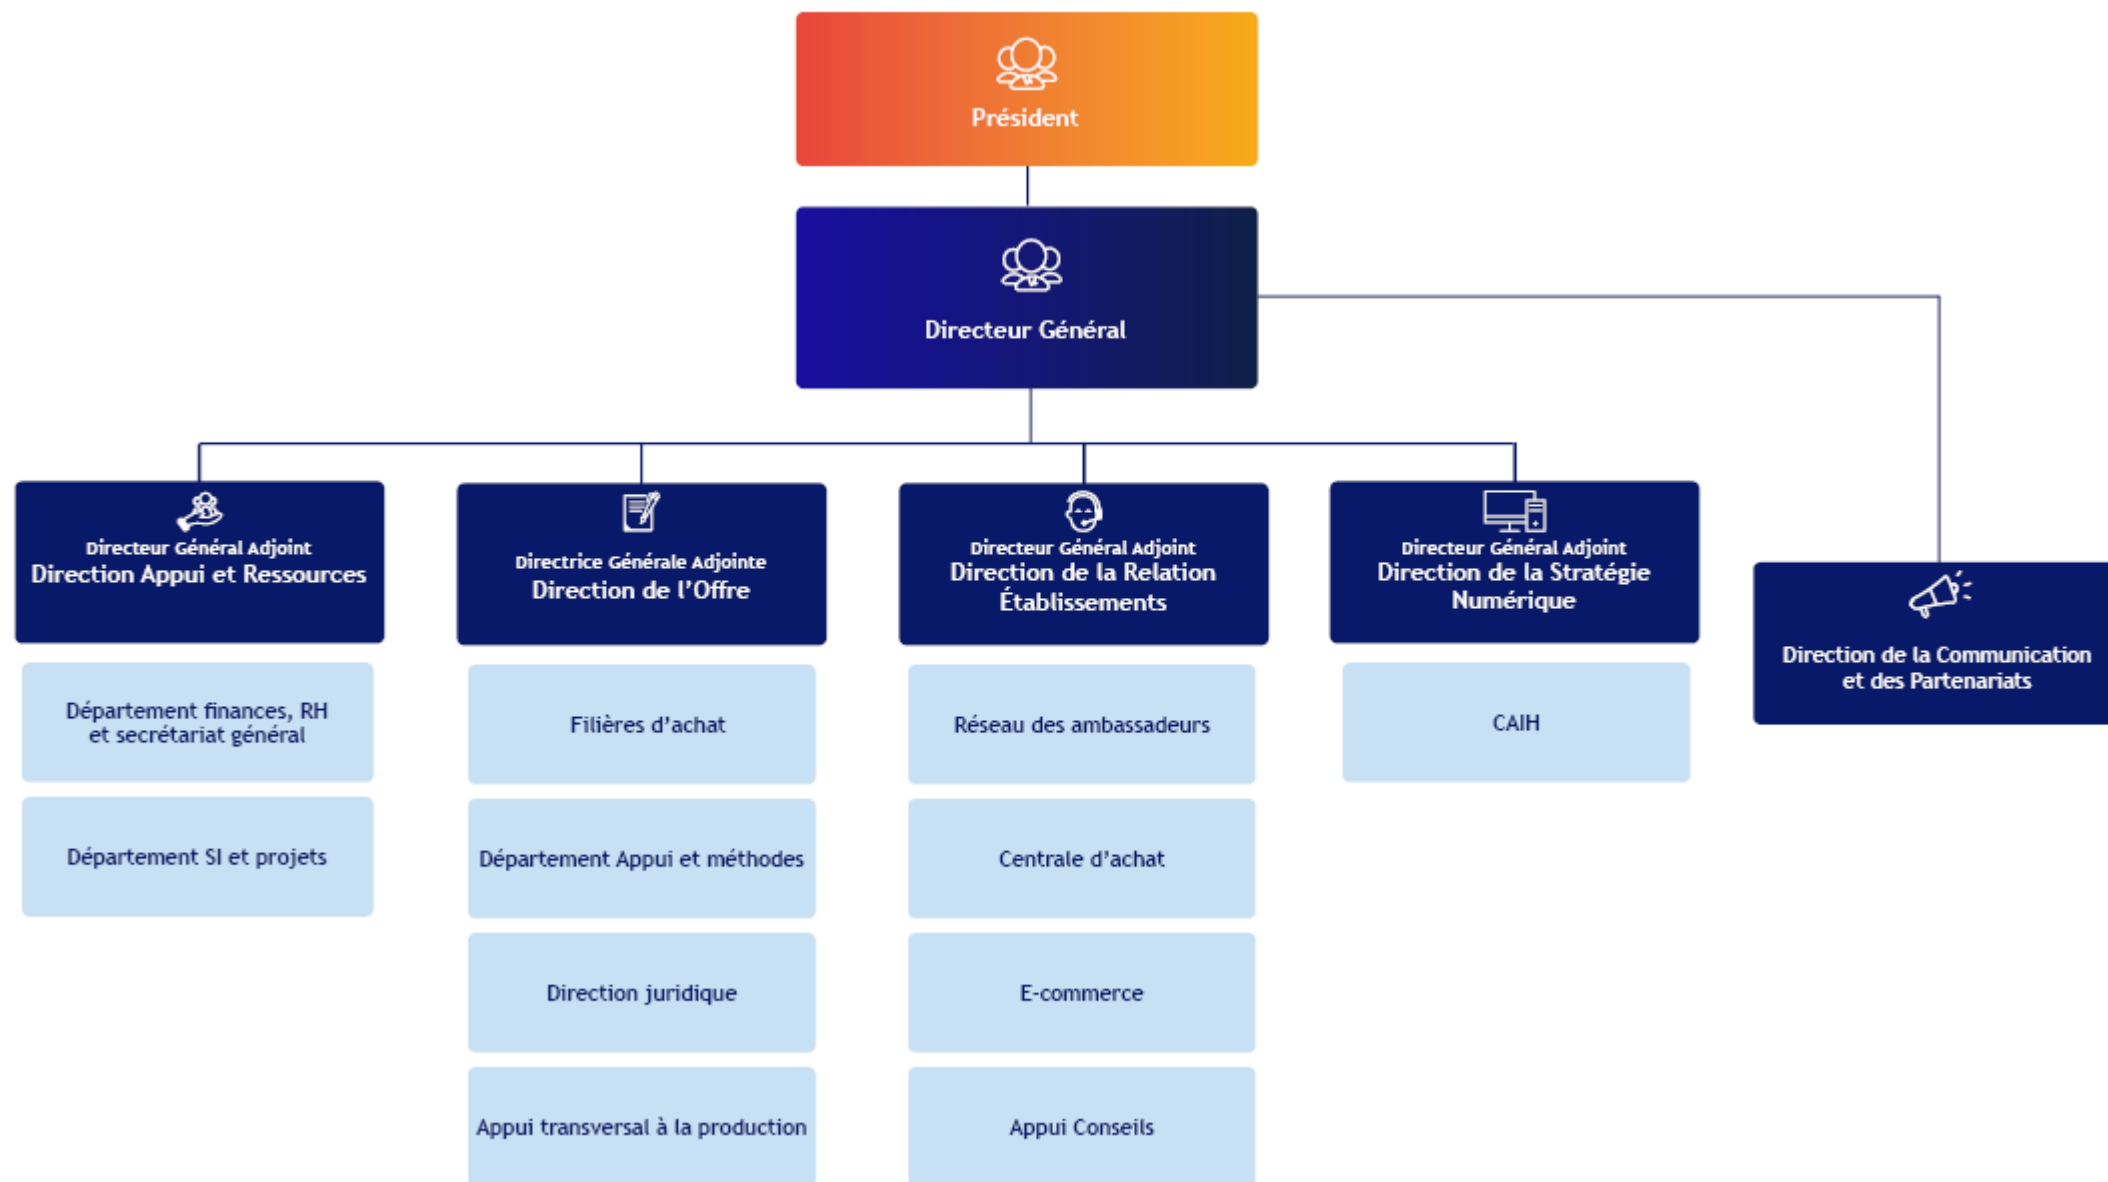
Président

Directeur Général

Directeur Général Adjoint
Direction Appui et Ressources

Département finances, RH et secrétariat général

Département SI et projets

Directrice Générale Adjointe
Direction de l'Offre

Filières d'achat

Département Appui et méthodes

Direction juridique

Appui transversal à la production

Directeur Général Adjoint
Direction de la Relation Établissements

Réseau des ambassadeurs

Centrale d'achat

E-commerce

Appui Conseils

Directeur Général Adjoint
Direction de la Stratégie Numérique

CAIH

Direction de la Communication et des Partenariats